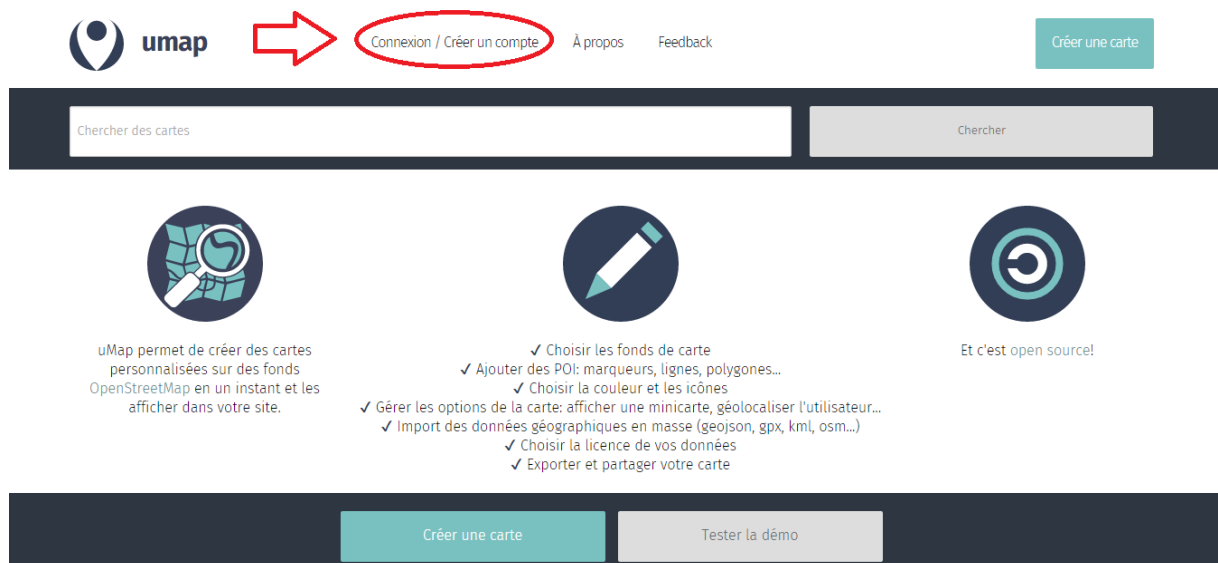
umap

Connexion / Créer un compte

À propos

Feedback

Créer une carte

Chercher des cartes

Chercher

uMap permet de créer des cartes personnalisées sur des fonds OpenStreetMap en un instant et les afficher dans votre site.

✓ Choisir les fonds de carte
✓ Ajouter des POI: marqueurs, lignes, polygones...
✓ Choisir la couleur et les icônes
✓ Gérer les options de la carte: afficher une minicarte, géolocaliser l'utilisateur...
✓ Import des données géographiques en masse (geojson, gpx, kml, osm...)
✓ Choisir la licence de vos données
✓ Exporter et partager votre carte

Et c'est open source!

Créer une carte

Tester la démo